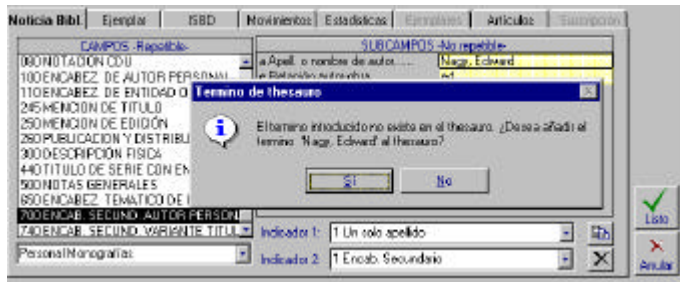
Noticia Bibl. | Ejemplar | ISBD | Movimientos | Estadísticas | Ejemplares | Artículos | Suscripción

CAMPOS -Repetible-
080 NOTACION CDU
100 ENCABEZ. DE AUTOR PERSONAL
110 ENCABEZ. DE ENTIDAD O
245 MENCION DE TITULO
250 MENCION DE EDICIÓN
260 PUBLICACION Y DISTRIBU
300 DESCRIPCIÓN FISICA
440 TITULO DE SERIE CON EN
500 NOTAS GENERALES
650 ENCABEZ. TEMATICO DE
700 ENCAB. SECUND. AUTOR PERSON
740 ENCAB. SECUND. VARIANTE TITUL

Personal Monografías

SUBCAMPOS -No repetible-
a Apell. o nombre de autor...... | Nagy, Edward
e Relación autor-obra | ed

Termino de thesauro

El termino introducido no existe en el thesauro. ¿Desea añadir el termino 'Nagy, Edward' al thesauro?

Sí | No

Indicador 1: 1 Un solo apellido
Indicador 2: 1 Encab. Secundario

Listo
Anular